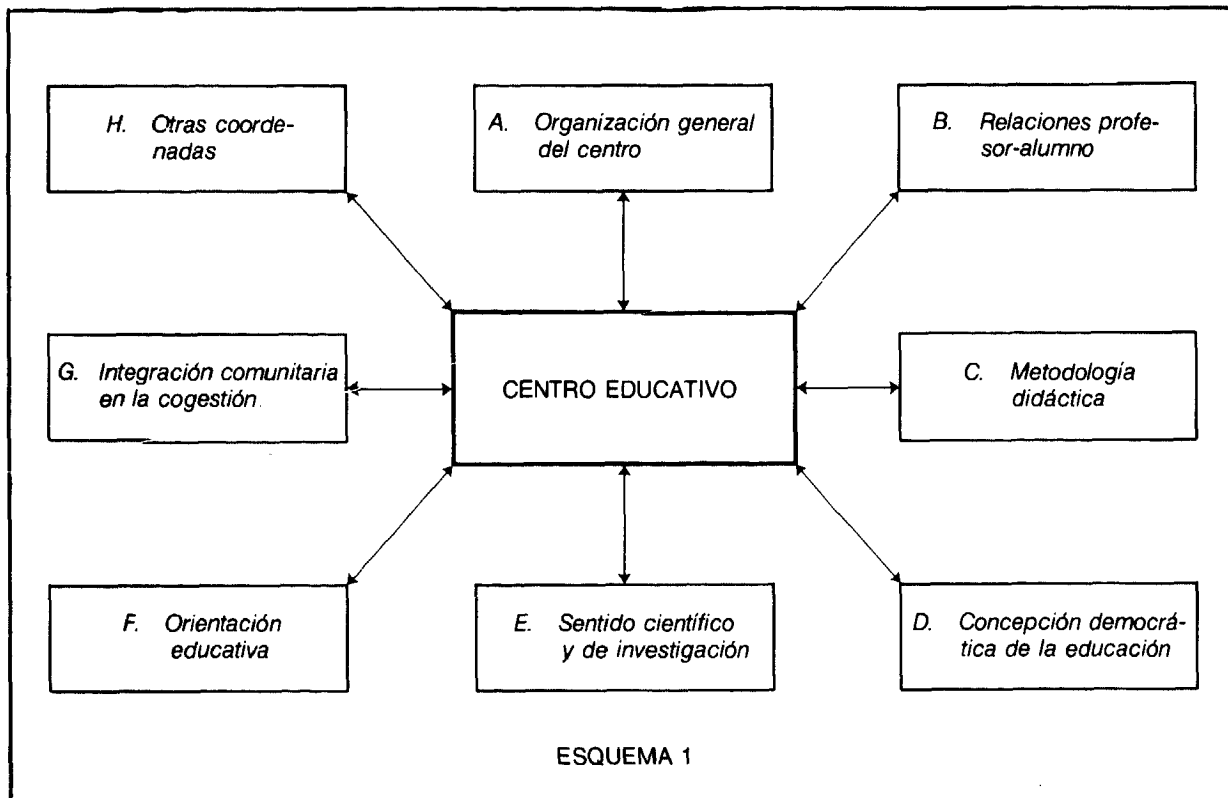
H. Otras coordenadas

A. Organización general del centro

B. Relaciones profesor-alumno

G. Integración comunitaria en la cogestión

CENTRO EDUCATIVO

C. Metodología didáctica

F. Orientación educativa

E. Sentido científico y de investigación

D. Concepción democrática de la educación

ESQUEMA 1